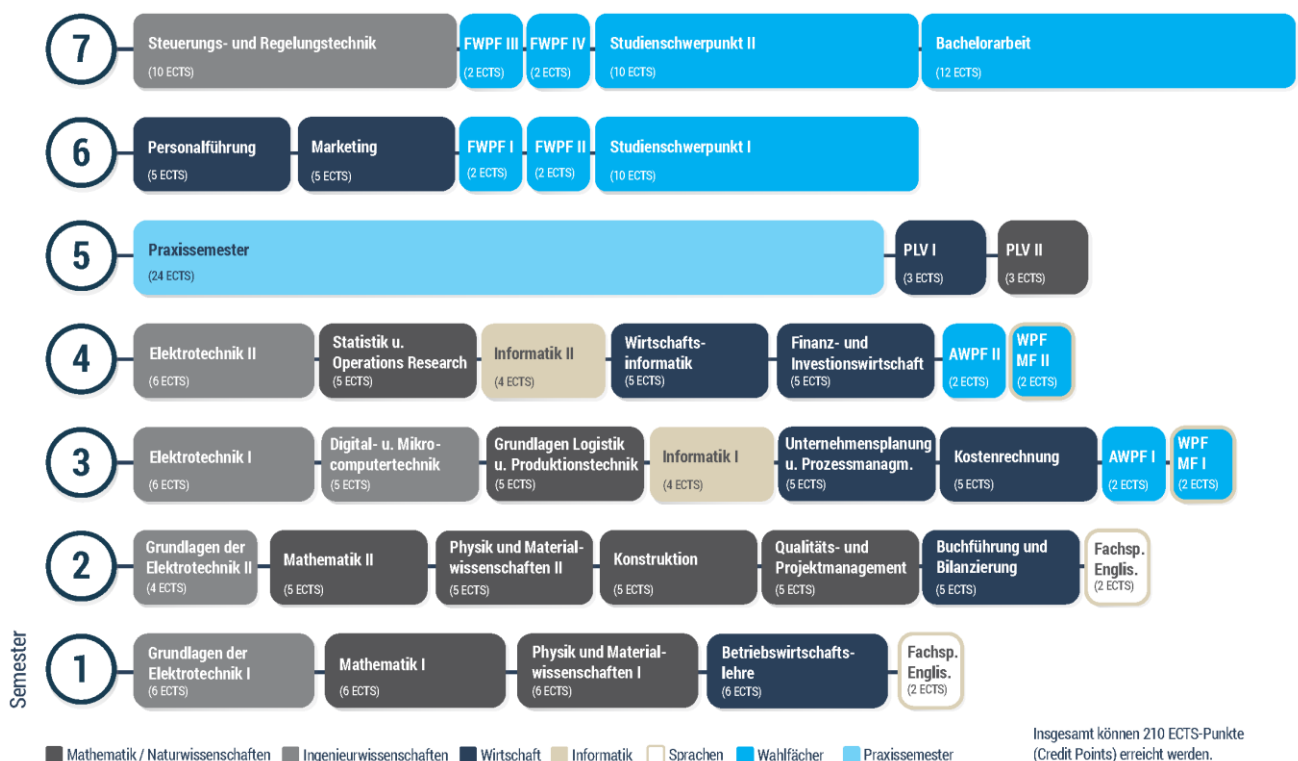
7
Steuerungs- und Regelungstechnik (10 ECTS)
FWPF III (2 ECTS)
FWPF IV (2 ECTS)
Studienschwerpunkt II (10 ECTS)
Bachelorarbeit (12 ECTS)

6
Personalführung (5 ECTS)
Marketing (5 ECTS)
FWPF I (2 ECTS)
FWPF II (2 ECTS)
Studienschwerpunkt I (10 ECTS)

5
Praxissemester (24 ECTS)
PLV I (3 ECTS)
PLV II (3 ECTS)

4
Elektrotechnik II (6 ECTS)
Statistik u. Operations Research (5 ECTS)
Informatik II (4 ECTS)
Wirtschaftsinformatik (5 ECTS)
Finanz- und Investionswirtschaft (5 ECTS)
AWPF II (2 ECTS)
WPF MF II (2 ECTS)

3
Elektrotechnik I (6 ECTS)
Digital- u. Mikrocomputertechnik (5 ECTS)
Grundlagen Logistik u. Produktionstechnik (5 ECTS)
Informatik I (4 ECTS)
Unternehmensplanung u. Prozessmanagm. (5 ECTS)
Kostenrechnung (5 ECTS)
AWPF I (2 ECTS)
WPF MF I (2 ECTS)

2
Grundlagen der Elektrotechnik II (4 ECTS)
Mathematik II (5 ECTS)
Physik und Materialwissenschaften II (5 ECTS)
Konstruktion (5 ECTS)
Qualitäts- und Projektmanagement (5 ECTS)
Buchführung und Bilanzierung (5 ECTS)
Fachsp. Englis. (2 ECTS)

1
Grundlagen der Elektrotechnik I (6 ECTS)
Mathematik I (6 ECTS)
Physik und Materialwissenschaften I (6 ECTS)
Betriebswirtschaftslehre (6 ECTS)
Fachsp. Englis. (2 ECTS)

Semester

Mathematik / Naturwissenschaften Ingenieurwissenschaften Wirtschaft Informatik Sprachen Wahlfächer Praxissemester

Insgesamt können 210 ECTS-Punkte (Credit Points) erreicht werden.